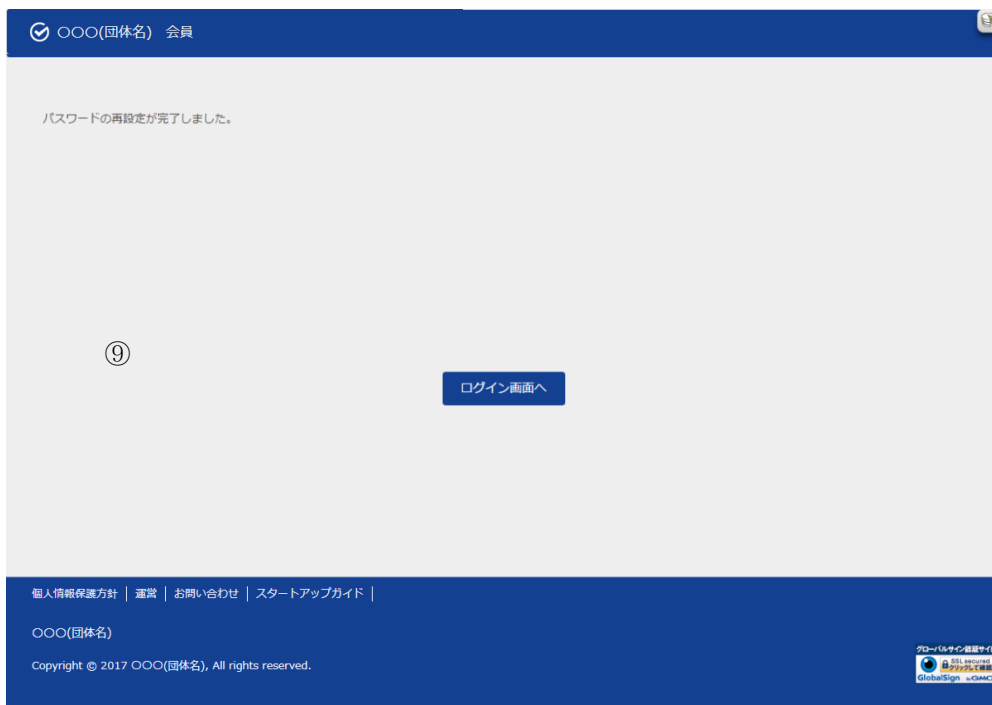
○○○(団体名) 会員

パスワードの再設定が完了しました。

⑨

ログイン画面へ

個人情報保護方針 | 運営 | お問い合わせ | スタートアップガイド |

○○○(団体名)

Copyright © 2017 ○○○(団体名), All rights reserved.

グローバルサイン認証サイ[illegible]
SSL secured
クリックして確認
GlobalSign by GMO